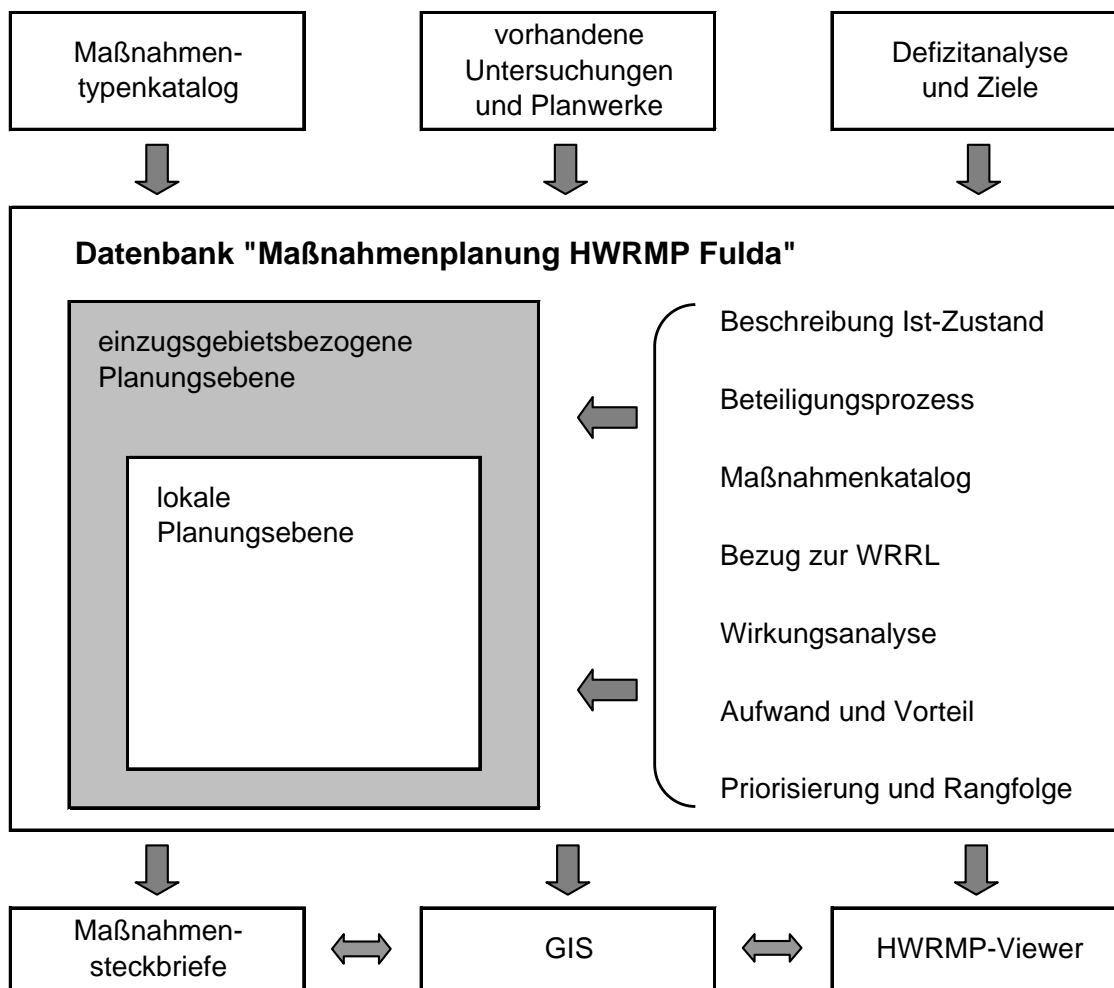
Maßnahmentypenkatalog

vorhandene Untersuchungen und Planwerke

Defizitanalyse und Ziele

**Datenbank "Maßnahmenplanung HWRMP Fulda"**

einzugsgebietsbezogene Planungsebene

lokale Planungsebene

Beschreibung Ist-Zustand

Beteiligungsprozess

Maßnahmenkatalog

Bezug zur WRRL

Wirkungsanalyse

Aufwand und Vorteil

Priorisierung und Rangfolge

Maßnahmensteckbriefe

GIS

HWRMP-Viewer